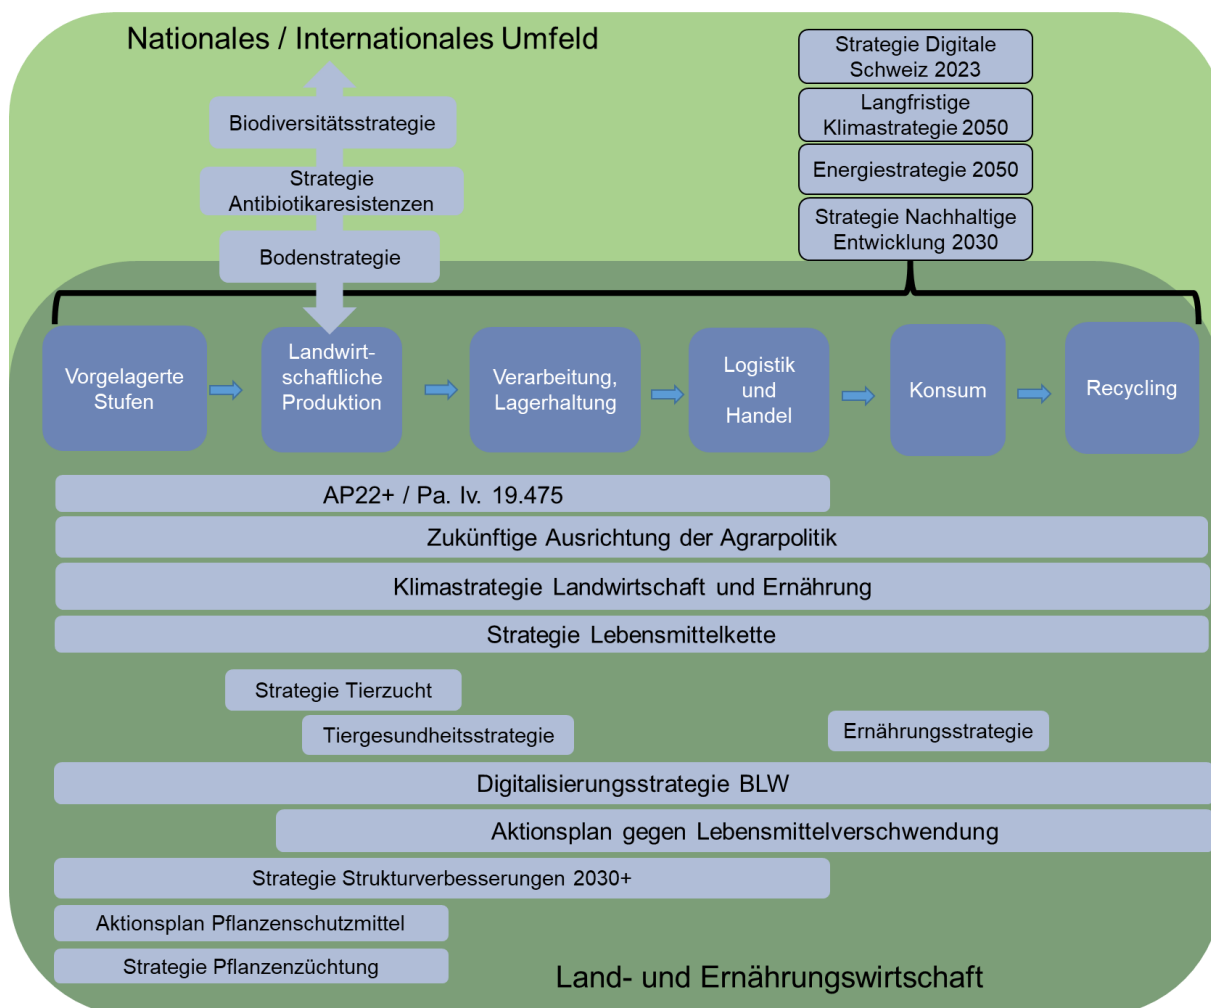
Nationales / Internationales Umfeld

Biodiversitätsstrategie

Strategie Antibiotikaresistenzen

Bodenstrategie

Strategie Digitale Schweiz 2023

Langfristige Klimastrategie 2050

Energiestrategie 2050

Strategie Nachhaltige Entwicklung 2030

Vorgelagerte Stufen

Landwirtschaftliche Produktion

Verarbeitung, Lagerhaltung

Logistik und Handel

Konsum

Recycling

AP22+ / Pa. Iv. 19.475

Zukünftige Ausrichtung der Agrarpolitik

Klimastrategie Landwirtschaft und Ernährung

Strategie Lebensmittelkette

Strategie Tierzucht

Tiergesundheitsstrategie

Ernährungsstrategie

Digitalisierungsstrategie BLW

Aktionsplan gegen Lebensmittelverschwendung

Strategie Strukturverbesserungen 2030+

Aktionsplan Pflanzenschutzmittel

Strategie Pflanzenzüchtung

Land- und Ernährungswirtschaft